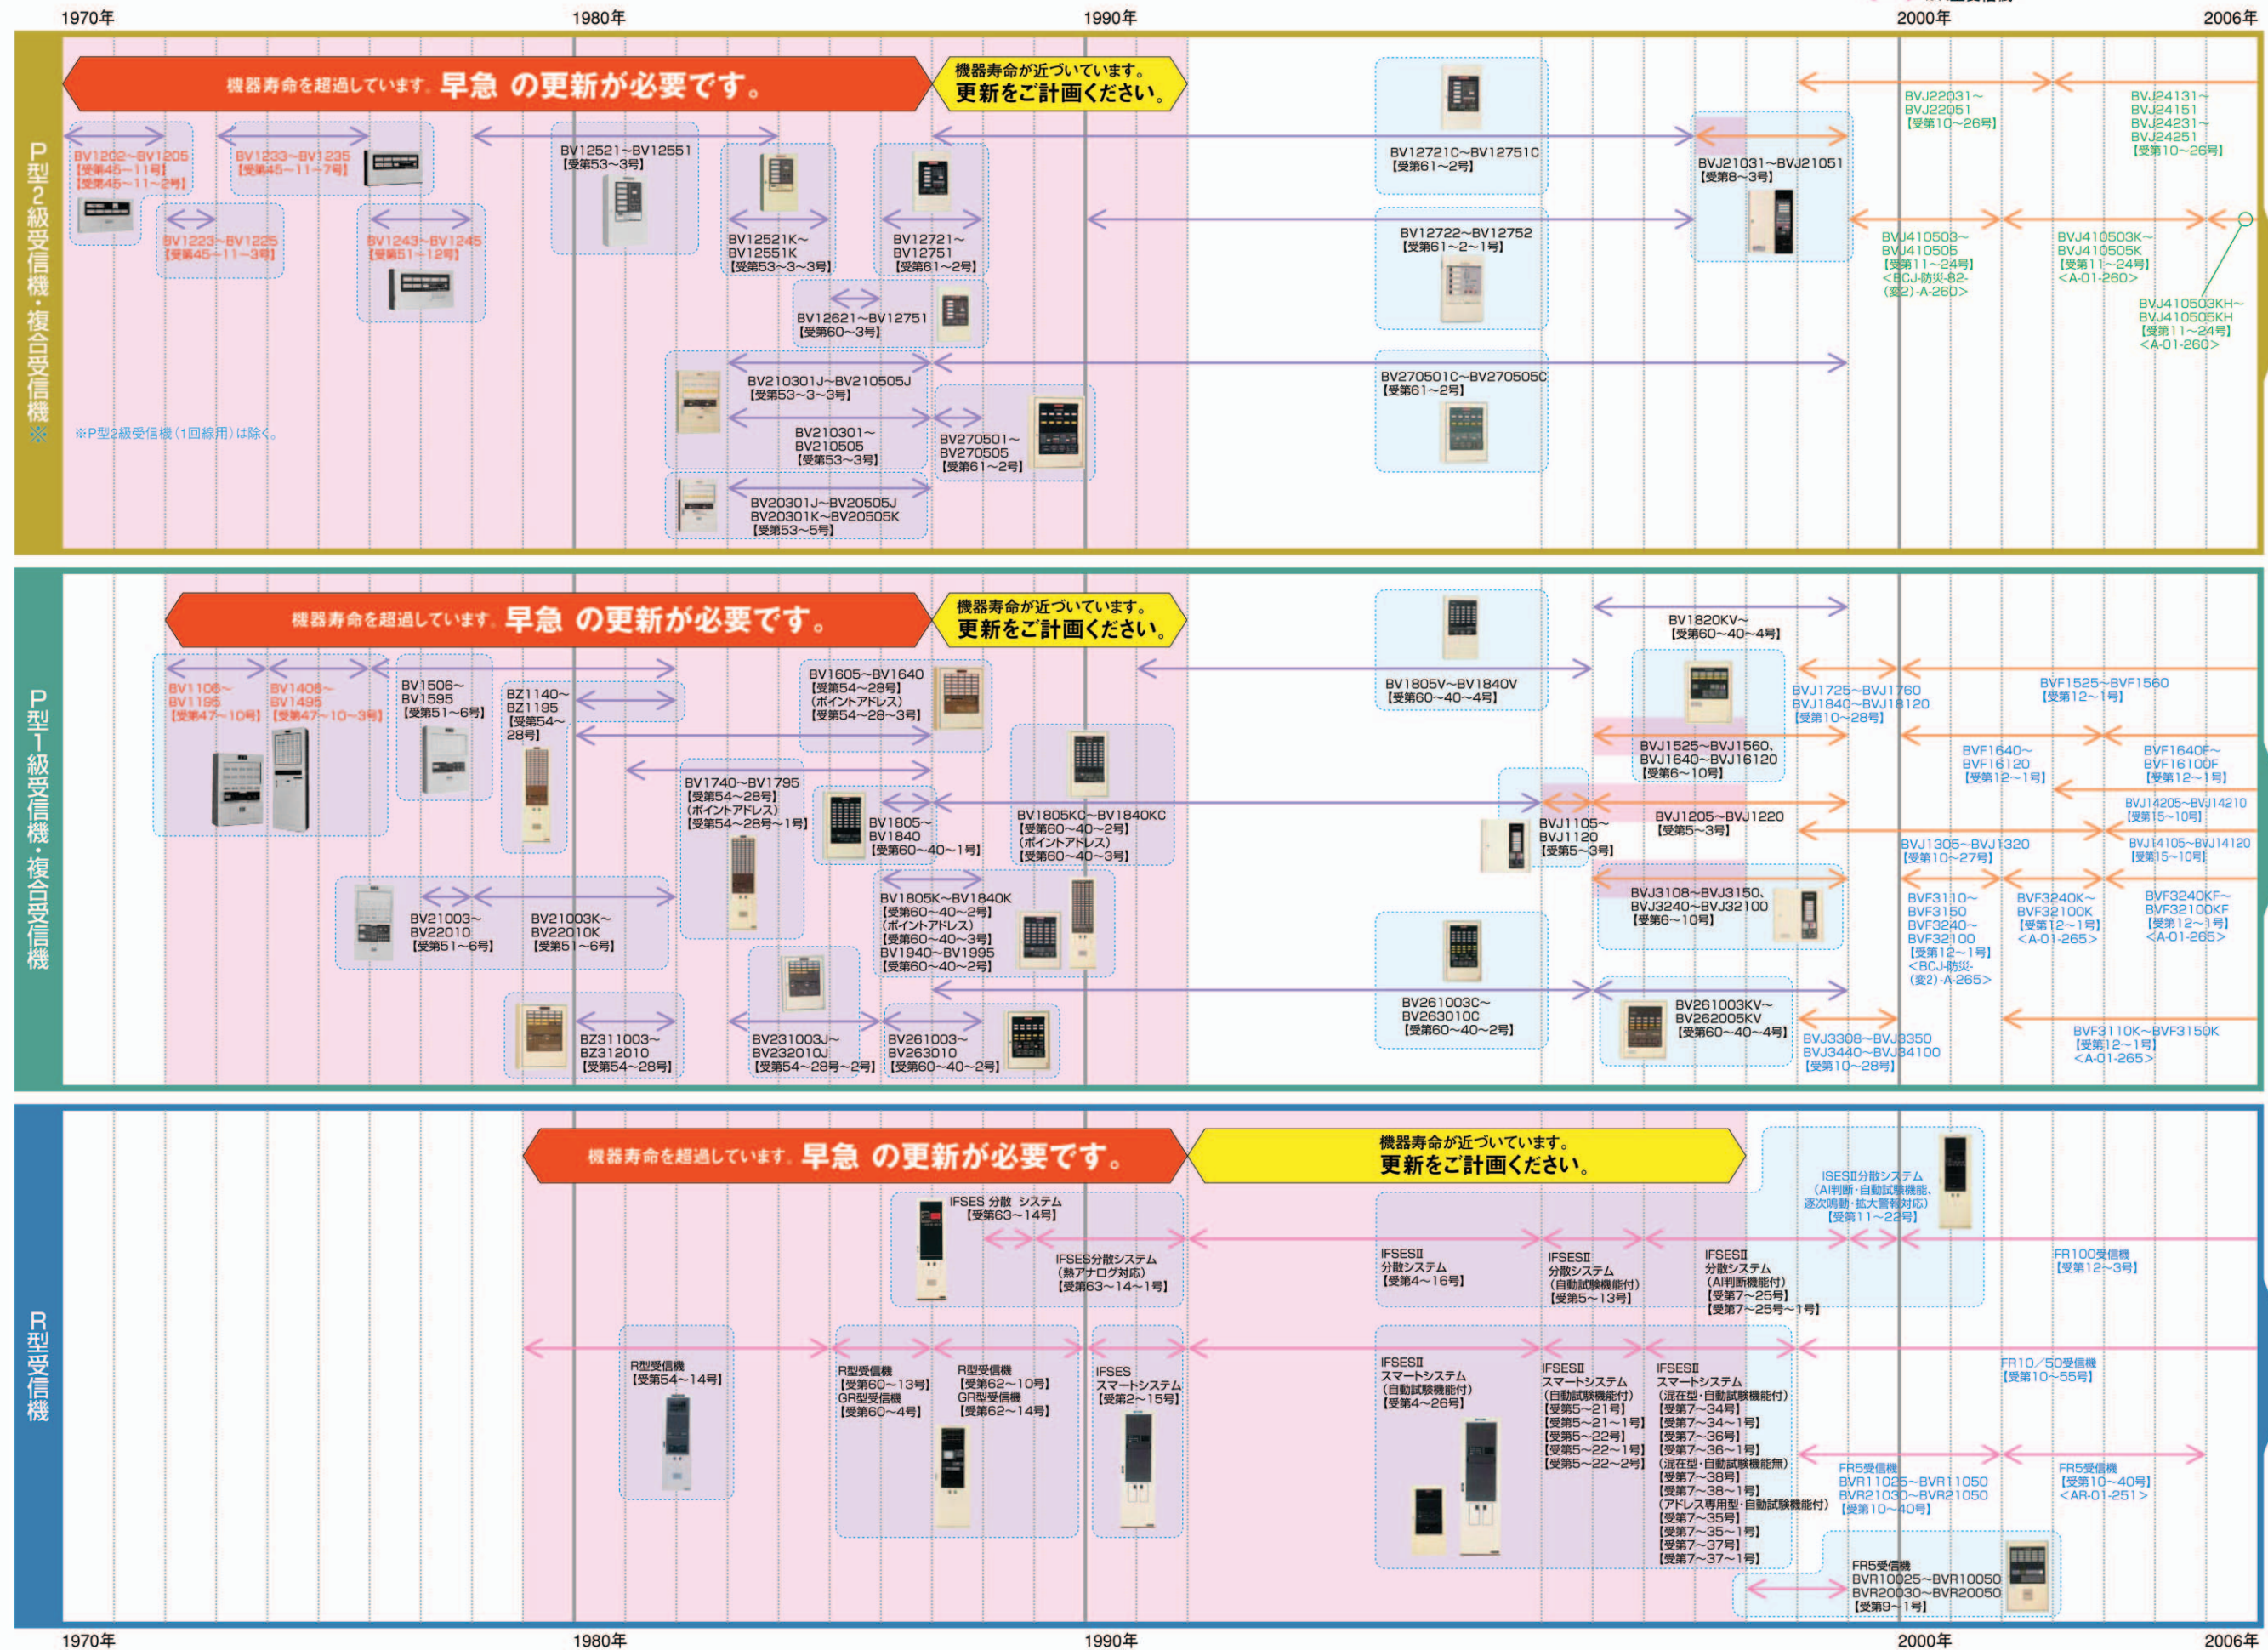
1970年 1980年 1990年 2000年 2006年

P型2級受信機・複合受信機※

機器寿命を超過しています。早急 の更新が必要です。

機器寿命が近づいています。更新をご計画ください。

BV1202~BV1205【受第45~11号】【受第45~11~2号】

BV1233~BV1235【受第45~11~7号】

BV1223~BV1225【受第45~11~3号】

BV1243~BV1245【受第51~12号】

BV12521~BV12551【受第53~3号】

BV12521K~BV12551K【受第53~3~3号】

BV12721~BV12751【受第61~2号】

BV12621~BV12751【受第60~3号】

BV210301J~BV210505J【受第53~3~3号】

BV210301~BV210505【受第53~3号】

BV270501~BV270505【受第61~2号】

BV20301J~BV20505J BV20301K~BV20505K【受第53~5号】

BV12721C~BV12751C【受第61~2号】

BV12722~BV12752【受第61~2~1号】

BV270501C~BV270505C【受第61~2号】

BVJ21031~BVJ21051【受第8~3号】

BVJ22031~BVJ22051【受第10~26号】

BVJ24131~BVJ24151 BVJ24231~BVJ24251【受第10~26号】

BVJ410503~BVJ410505【受第11~24号】<BCJ-防災-82-(変2)-A-260>

BVJ410503K~BVJ410505K【受第11~24号】<A-01-260>

BVJ410503KH~BVJ410505KH【受第11~24号】<A-01-260>

※P型2級受信機(1回線用)は除く。

P型1級受信機・複合受信機

機器寿命を超過しています。早急 の更新が必要です。

機器寿命が近づいています。更新をご計画ください。

BV1106~BV1195【受第47~10号】

BV1406~BV1495【受第47~10~3号】

BV1506~BV1595【受第51~6号】

BZ1140~BZ1195【受第54~28号】

BV1605~BV1640【受第54~28号】(ポイントアドレス)【受第54~28~3号】

BV1740~BV1795【受第54~28号】(ポイントアドレス)【受第54~28~1号】

BV1805~BV1840【受第60~40~1号】

BV1805KC~BV1840KC【受第60~40~2号】(ポイントアドレス)【受第60~40~3号】

BV21003~BV22010【受第51~6号】

BV21003K~BV22010K【受第51~6号】

BV1805K~BV1840K【受第60~40~2号】(ポイントアドレス)【受第60~40~3号】BV1940~BV1995【受第60~40~2号】

BZ311003~BZ312010【受第54~28号】

BV231003J~BV232010J【受第54~28~2号】

BV261003~BV263010【受第60~40~2号】

BV1805V~BV1840V【受第60~40~4号】

BV1820KV~【受第60~40~4号】

BVJ1105~BVJ1120【受第5~3号】

BVJ1525~BVJ1560、BVJ1640~BVJ16120【受第6~10号】

BVJ1205~BVJ1220【受第5~3号】

BVJ3108~BVJ3150、BVJ3240~BVJ32100【受第6~10号】

BV261003C~BV263010C【受第60~40~2号】

BV261003KV~BV262005KV【受第60~40~4号】

BVJ1725~BVJ1760 BVJ1840~BVJ18120【受第10~28号】

BVF1525~BVF1560【受第12~1号】

BVF1640~BVF16120【受第12~1号】

BVF1640F~BVF16100F【受第12~1号】

BVJ14205~BVJ14210【受第15~10号】

BVJ1305~BVJ1320【受第10~27号】

BVJ14105~BVJ14120【受第15~10号】

BVF3110~BVF3150 BVF3240~BVF32100【受第12~1号】<BCJ-防災-(変2)-A-265>

BVF3240K~BVF32100K【受第12~1号】<A-01-265>

BVF3240KF~BVF32100KF【受第12~1号】<A-01-265>

BVJ3308~BVJ3350 BVJ3440~BVJ34100【受第10~28号】

BVF3110K~BVF3150K【受第12~1号】<A-01-265>

R型受信機

機器寿命を超過しています。早急 の更新が必要です。

機器寿命が近づいています。更新をご計画ください。

IFSES 分散 システム【受第63~14号】

IFSES分散システム(熱アナログ対応)【受第63~14~1号】

IFSESⅡ分散システム【受第4~16号】

IFSESⅡ分散システム(自動試験機能付)【受第5~13号】

IFSESⅡ分散システム(AI判断機能付)【受第7~25号】【受第7~25号~1号】

ISESⅡ分散システム(AI判断・自動試験機能、逐次鳴動・拡大警報対応)【受第11~22号】

FR100受信機【受第12~3号】

R型受信機【受第54~14号】

R型受信機【受第60~13号】GR型受信機【受第60~4号】

R型受信機【受第62~10号】GR型受信機【受第62~14号】

IFSES スマートシステム【受第2~15号】

IFSESⅡスマートシステム(自動試験機能付)【受第4~26号】

IFSESⅡスマートシステム(自動試験機能付)【受第5~21号】【受第5~21~1号】【受第5~22号】【受第5~22~1号】【受第5~22~2号】

IFSESⅡスマートシステム(混在型・自動試験機能付)【受第7~34号】【受第7~34~1号】【受第7~36号】【受第7~36~1号】(混在型・自動試験機能無)【受第7~38号】【受第7~38~1号】(アドレス専用型・自動試験機能付)【受第7~35号】【受第7~35~1号】【受第7~37号】【受第7~37~1号】

FR10/50受信機【受第10~55号】

FR5受信機 BVR11025~BVR11050 BVR21030~BVR21050【受第10~40号】

FR5受信機【受第10~40号】<AR-01-251>

FR5受信機 BVR10025~BVR10050 BVR20030~BVR20050【受第9~1号】

1970年 1980年 1990年 2000年 2006年